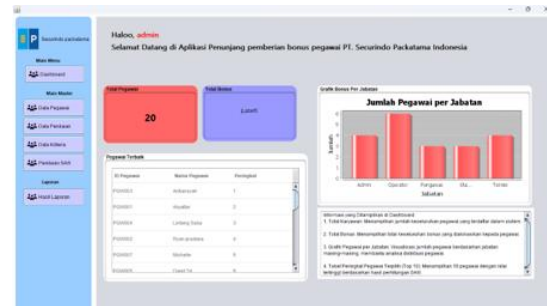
Securindo packatama

Main Menu

Dashboard

Main Master

Data Pegawai

Data Penilaian

Data Kriteria

Penilaian SAW

Laporan

Hasil Laporan

Haloo, admin
Selamat Datang di Aplikasi Penunjang pemberian bonus pegawai PT. Securindo Packatama Indonesia

Total Pegawai

20

Total Bonus

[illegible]

Grafik Bonus Per Jabatan

Jumlah Pegawai per Jabatan

Jumlah

Admin Operator Pengawas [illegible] Tenaki

Jabatan

Pegawai Terbaik

| ID Pegawai | Nama Pegawai | Peringkat |
|---|---|---|
| PG0003 | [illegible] | 1 |
| PG0001 | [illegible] | 2 |
| PG0004 | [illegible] | 3 |
| PG0002 | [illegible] | 4 |
| PG0007 | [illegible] | 5 |
| PG0005 | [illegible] | 6 |

Informasi yang Ditampilkan di Dashboard:
1. Total Karyawan: Menampilkan jumlah keseluruhan pegawai yang terdaftar dalam sistem.

2. Total Bonus: Menampilkan total keseluruhan bonus yang diberikan kepada pegawai.

3. Grafik Pegawai per Jabatan: Visualisasi jumlah pegawai berdasarkan jabatan masing-masing, membantu analisa distribusi pegawai.

4. Tabel Peringkat Pegawai Terbaik (Top 10): Menampilkan 10 pegawai dengan nilai tertinggi berdasarkan hasil perhitungan SAW.